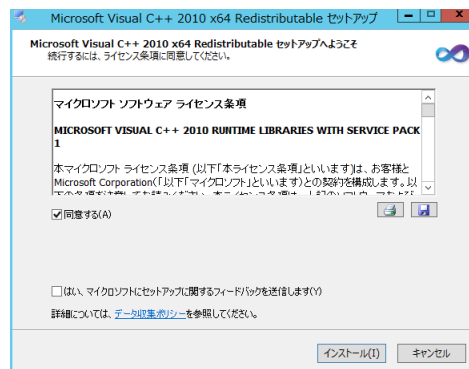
Microsoft Visual C++ 2010 x64 Redistributable セットアップ

Microsoft Visual C++ 2010 x64 Redistributable セットアップへようこそ
続行するには、ライセンス条項に同意してください。

マイクロソフト ソフトウェア ライセンス条項

MICROSOFT VISUAL C++ 2010 RUNTIME LIBRARIES WITH SERVICE PACK 1

本マイクロソフト ライセンス条項 (以下「本ライセンス条項」といいます) は、お客様と Microsoft Corporation (以下「マイクロソフト」といいます) との契約を構成します。以 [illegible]

同意する(A)

はい、マイクロソフトにセットアップに関するフィードバックを送信します(Y)

詳細については、データ収集ポリシーを参照してください。

インストール(I)　キャンセル